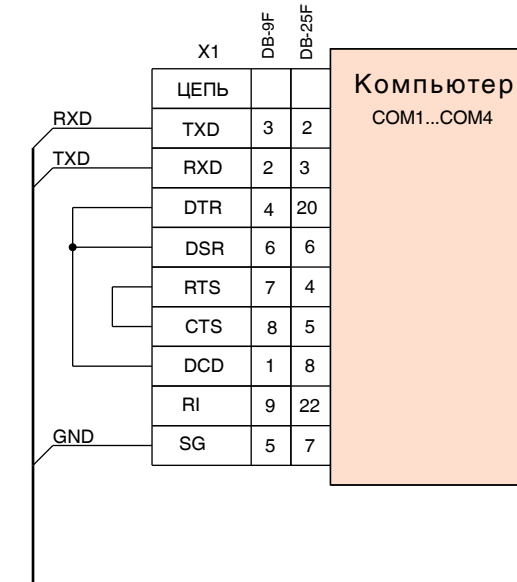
X1

DB-9F

DB-25F

| ЦЕПЬ | | |
|---|---|---|
| TXD | 3 | 2 |
| RXD | 2 | 3 |
| DTR | 4 | 20 |
| DSR | 6 | 6 |
| RTS | 7 | 4 |
| CTS | 8 | 5 |
| DCD | 1 | 8 |
| RI | 9 | 22 |
| SG | 5 | 7 |

RXD

TXD

GND

Компьютер
COM1...COM4